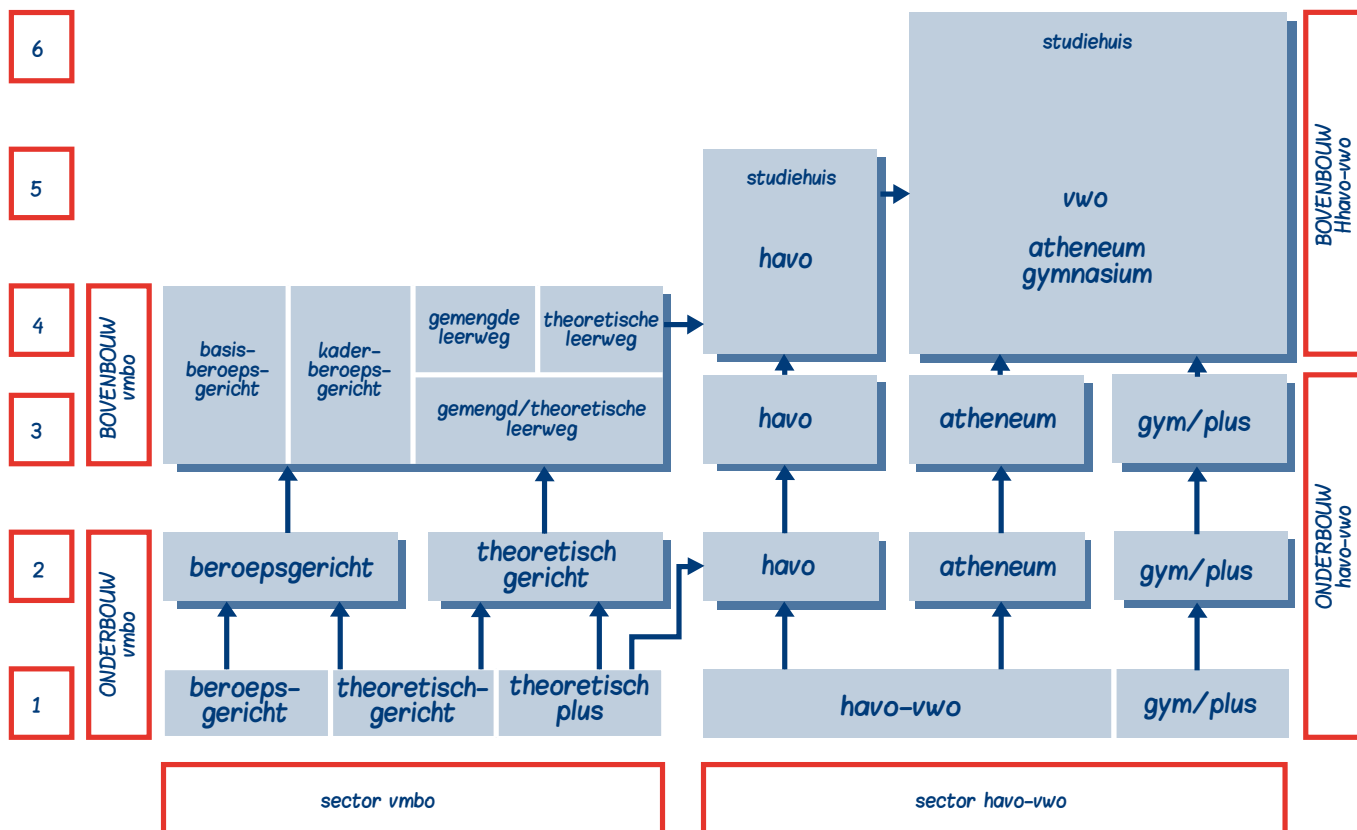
6

5

4

3

2

1

BOVENBOUW vmbo

ONDERBOUW vmbo

studiehuis

vwo

atheneum gymnasium

BOVENBOUW Hhavo-vwo

studiehuis

havo

basis-beroeps-gericht

kader-beroeps-gericht

gemengde leerweg

theoretische leerweg

gemengd/theoretische leerweg

havo

atheneum

gym/plus

ONDERBOUW havo-vwo

beroepsgericht

theoretisch gericht

havo

atheneum

gym/plus

beroeps-gericht

theoretisch-gericht

theoretisch plus

havo-vwo

gym/plus

sector vmbo

sector havo-vwo